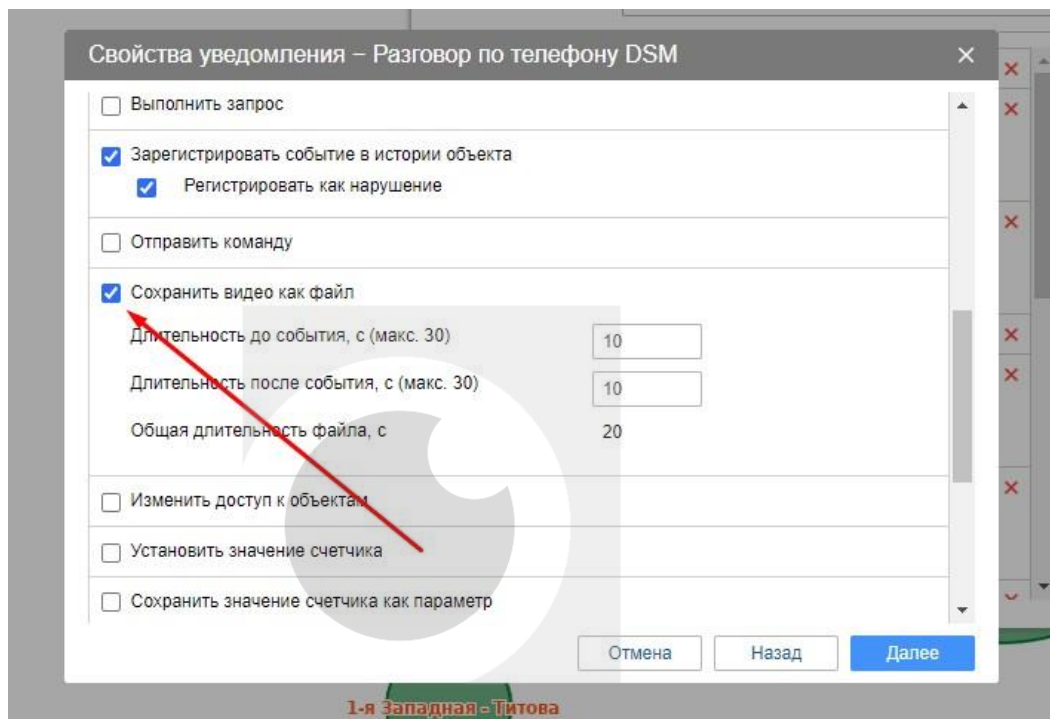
Свойства уведомления – Разговор по телефону DSM

×

Выполнить запрос

Зарегистрировать событие в истории объекта

Регистрировать как нарушение

Отправить команду

Сохранить видео как файл

Длительность до события, с (макс. 30)

10

Длительность после события, с (макс. 30)

10

Общая длительность файла, с

20

Изменить доступ к объектам

Установить значение счетчика

Сохранить значение счетчика как параметр

Отмена

Назад

Далее

1-я Западная - Титова